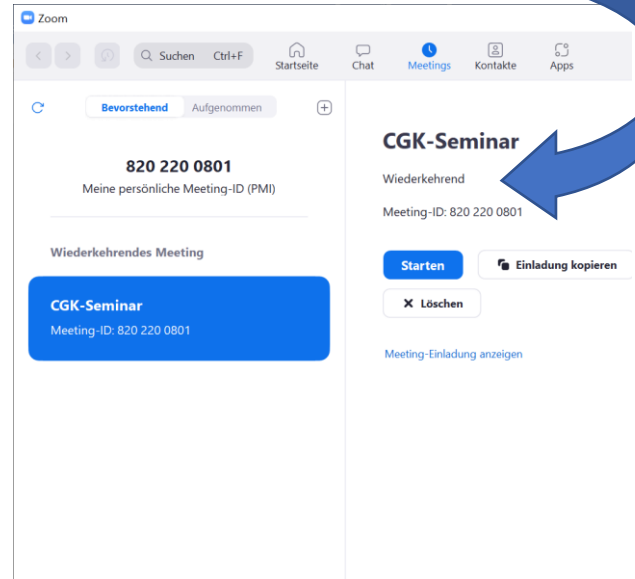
Zoom

Suchen Ctrl+F

Startseite

Chat

Meetings

Kontakte

Apps

Bevorstehend

Aufgenommen

820 220 0801

Meine persönliche Meeting-ID (PMI)

Wiederkehrendes Meeting

CGK-Seminar

Meeting-ID: 820 220 0801

CGK-Seminar

Wiederkehrend

Meeting-ID: 820 220 0801

Starten

Einladung kopieren

Löschen

Meeting-Einladung anzeigen